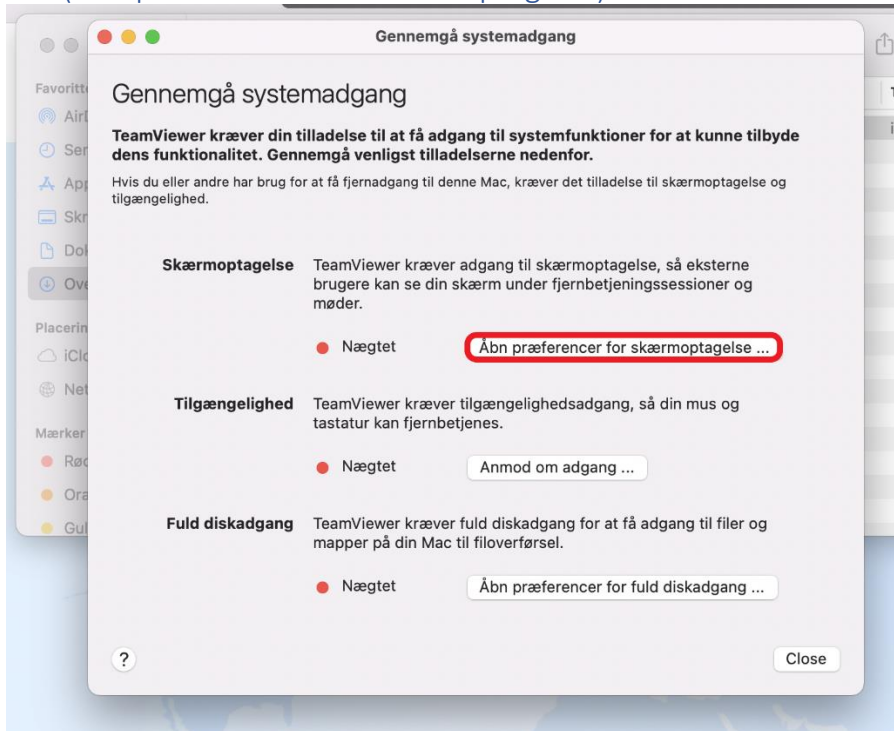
Gennemgå systemadgang

Gennemgå systemadgang

TeamViewer kræver din tilladelse til at få adgang til systemfunktioner for at kunne tilbyde dens funktionalitet. Gennemgå venligst tilladelserne nedenfor.

Hvis du eller andre har brug for at få fjernadgang til denne Mac, kræver det tilladelse til skærmoptagelse og tilgængelighed.

Skærmoptagelse TeamViewer kræver adgang til skærmoptagelse, så eksterne brugere kan se din skærm under fjernbetjeningssessioner og møder.

Nægtet Åbn præferencer for skærmoptagelse ...

Tilgængelighed TeamViewer kræver tilgængelighedsadgang, så din mus og tastatur kan fjernbetjenes.

Nægtet Anmod om adgang ...

Fuld diskadgang TeamViewer kræver fuld diskadgang for at få adgang til filer og mapper på din Mac til filoverførsel.

Nægtet Åbn præferencer for fuld diskadgang ...

?

Close

Favoritt
Air
Ser
App
Skr
Dok
Ove
Placerin
iClo
Net
Mærker
Rød
Ora
Gul